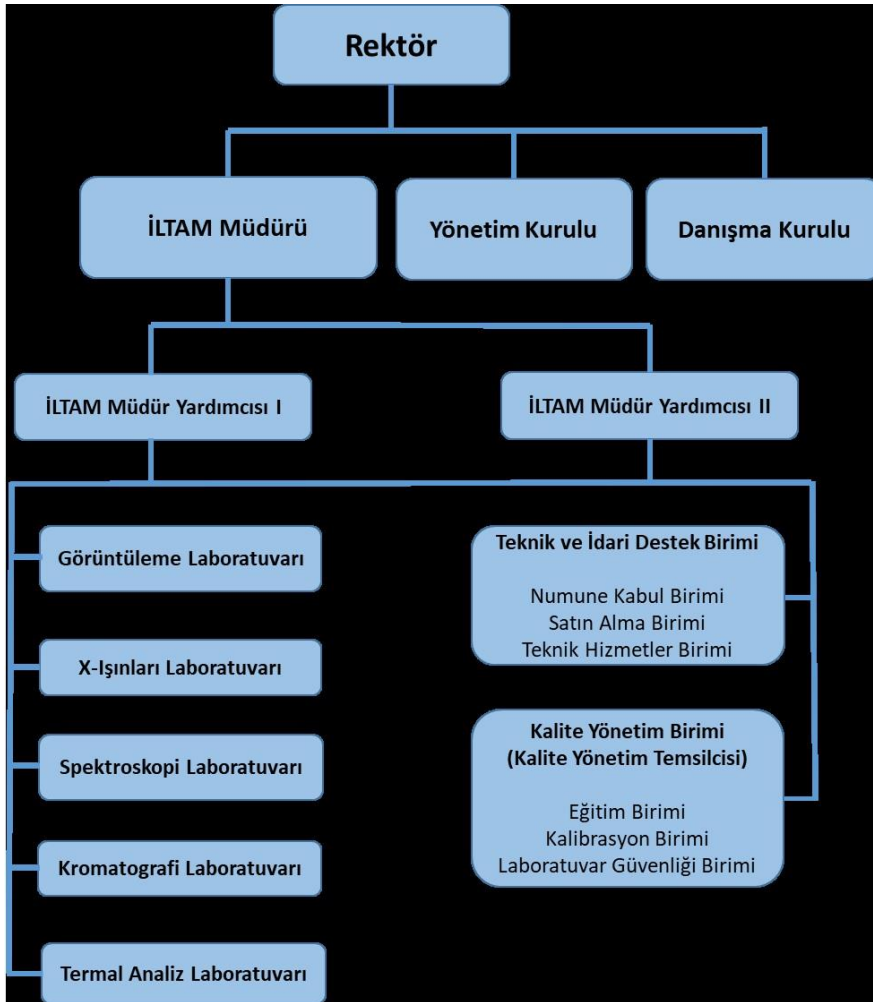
Rektör

İLTAM Müdürü

Yönetim Kurulu

Danışma Kurulu

İLTAM Müdür Yardımcısı I

İLTAM Müdür Yardımcısı II

Görüntüleme Laboratuvarı

X-Işınları Laboratuvarı

Spektroskopi Laboratuvarı

Kromatografi Laboratuvarı

Termal Analiz Laboratuvarı

Teknik ve İdari Destek Birimi

Numune Kabul Birimi
Satın Alma Birimi
Teknik Hizmetler Birimi

Kalite Yönetim Birimi
(Kalite Yönetim Temsilcisi)

Eğitim Birimi
Kalibrasyon Birimi
Laboratuvar Güvenliği Birimi